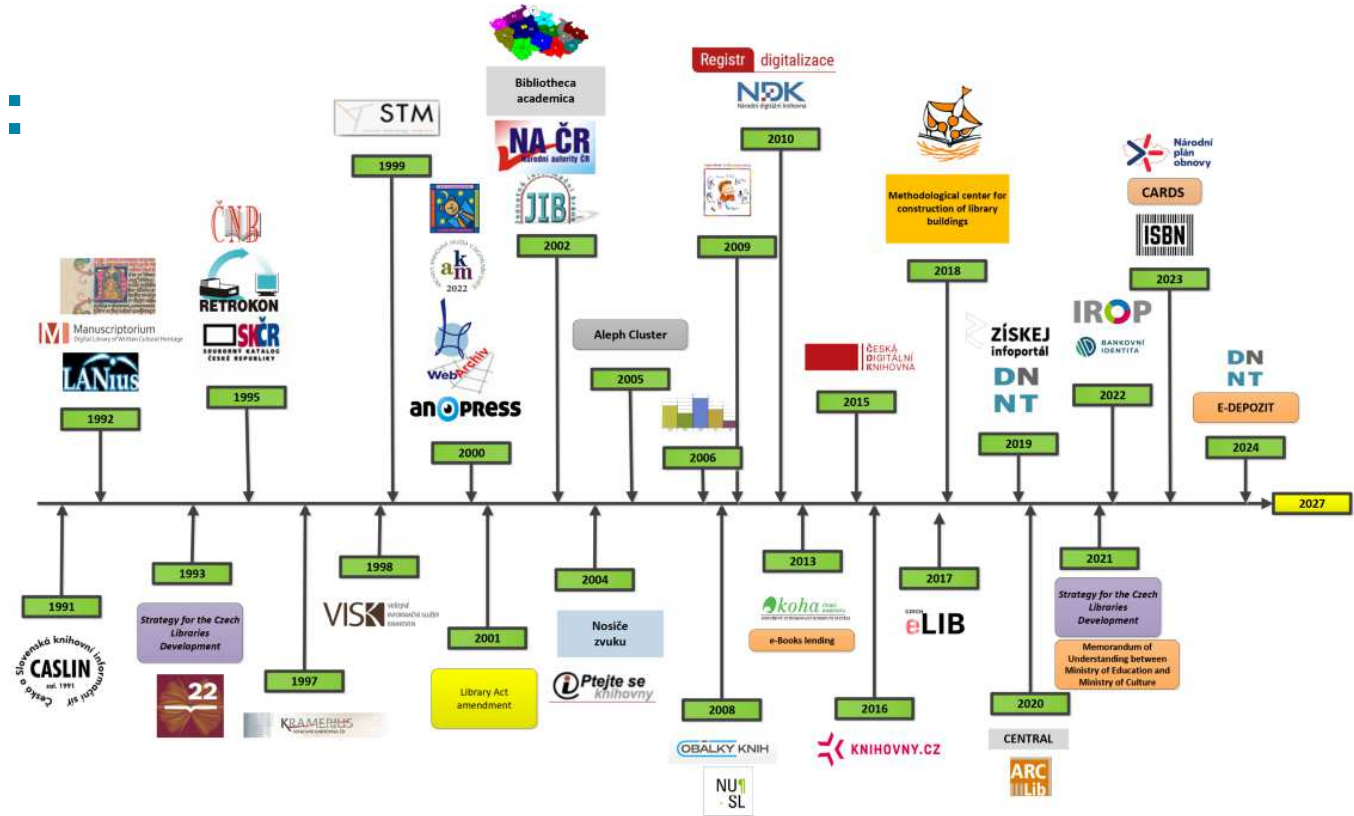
Bibliotheca academica

NA ČR
Národní autority ČR

JIB

2002

Registr digitalizace

NDK
Národní digitální knihovna

2010

2009

STM

1999

ČNB

RETROKON

SKČR
SOUBORNÝ KATALOG ČESKÉ REPUBLIKY

1995

Manuscriptorium
Digital Library of Written Cultural Heritage

LANius

1992

akm
2022

WebArchiv

anopress

2000

Aleph Cluster

2005

2006

Methodological center for construction of library buildings

2018

ČESKÁ DIGITÁLNÍ KNIHOVNA

2015

ZÍSKEJ infoportál

DNNT

2019

Národní plán obnovy

CARDS

ISBN

2023

IROP

BANKOVNÍ IDENTITA

2022

DNNT

E-DEPOZIT

2024

2027

1991

Česko a Slovenská knihovní informační síť
CASLIN
zal. 1991

1993

Strategy for the Czech Libraries Development

22

1997

KRAMERIUS

1998

VISK
VEŘEJNÉ INFORMAČNÍ SLUŽBY KNIHOVEN

2001

Library Act amendment

2004

Nosiče zvuku

Ptejte se knihovny

2008

OBÁLKY KNIH

NUSL

2013

koha

e-Books lending

2016

KNIHOVNY.CZ

2017

CZECH eLIB

2020

CENTRAL

ARCLib

2021

Strategy for the Czech Libraries Development

Memorandum of Understanding between Ministry of Education and Ministry of Culture